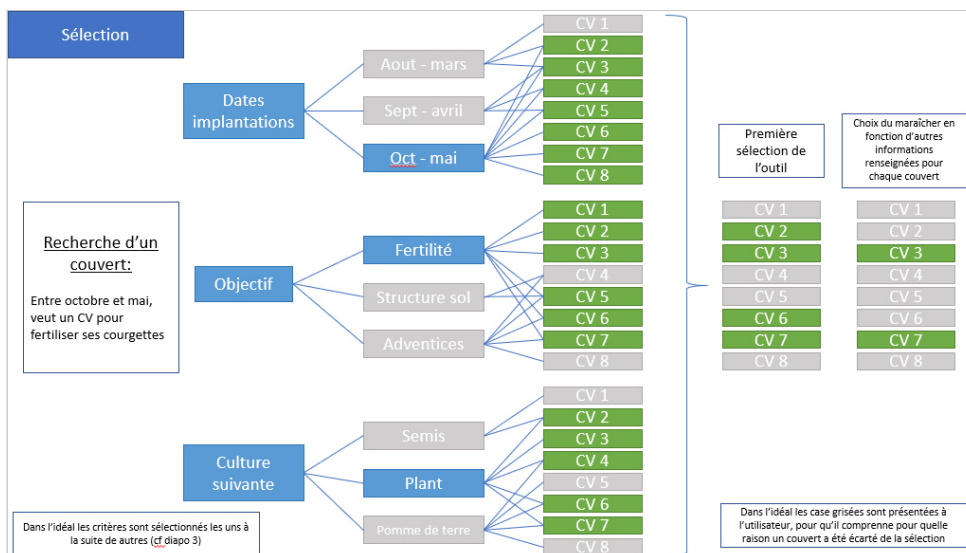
Sélection

Recherche d'un couvert:

Entre octobre et mai, veut un CV pour fertiliser ses courgettes

Dates implantations

Aout - mars

Sept - avril

Oct - mai

CV 1
CV 2
CV 3
CV 4
CV 5
CV 6
CV 7
CV 8

Objectif

Fertilité

Structure sol

Adventices

CV 1
CV 2
CV 3
CV 4
CV 5
CV 6
CV 7
CV 8

Culture suivante

Semis

Plant

Pomme de terre

CV 1
CV 2
CV 3
CV 4
CV 5
CV 6
CV 7
CV 8

Première sélection de l'outil

CV 1
CV 2
CV 3
CV 4
CV 5
CV 6
CV 7
CV 8

Choix du maraîcher en fonction d'autres informations renseignées pour chaque couvert

CV 1
CV 2
CV 3
CV 4
CV 5
CV 6
CV 7
CV 8

Dans l'idéal les critères sont sélectionnés les uns à la suite de autres (cf diapo 3)

Dans l'idéal les case grisées sont présentées à l'utilisateur, pour qu'il comprenne pour quelle raison un couvert a été écarté de la sélection